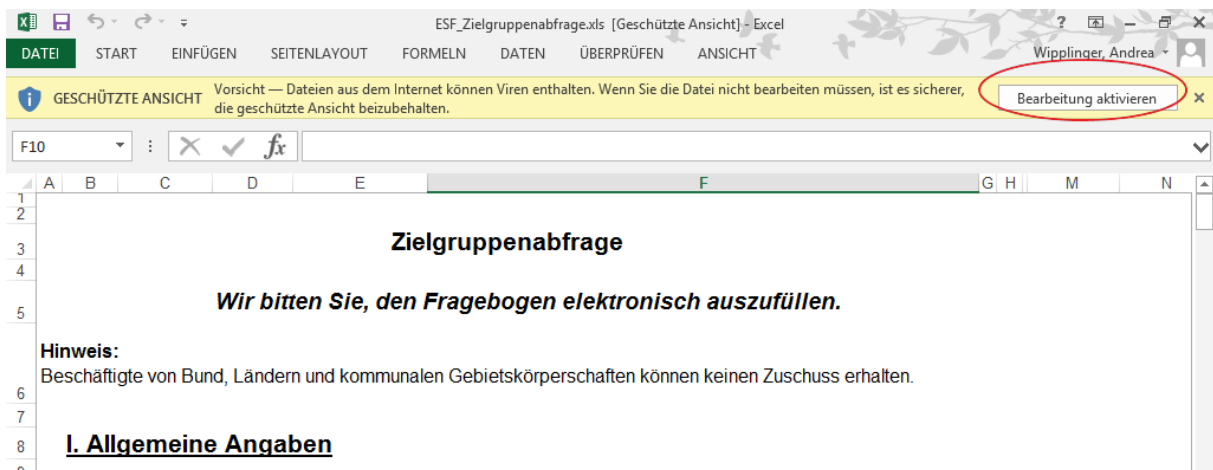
ESF_Zielgruppenabfrage.xls [Geschützte Ansicht] - Excel

? – ✕

DATEI START EINFÜGEN SEITENLAYOUT FORMELN DATEN ÜBERPRÜFEN ANSICHT

Wipplinger, Andrea

GESCHÜTZTE ANSICHT Vorsicht — Dateien aus dem Internet können Viren enthalten. Wenn Sie die Datei nicht bearbeiten müssen, ist es sicherer, die geschützte Ansicht beizubehalten.

Bearbeitung aktivieren

F10

$f_x$

A B C D E F G H M N

1
2
3 Zielgruppenabfrage
4
5 Wir bitten Sie, den Fragebogen elektronisch auszufüllen.

Hinweis:
Beschäftigte von Bund, Ländern und kommunalen Gebietskörperschaften können keinen Zuschuss erhalten.
6
7
8 I. Allgemeine Angaben